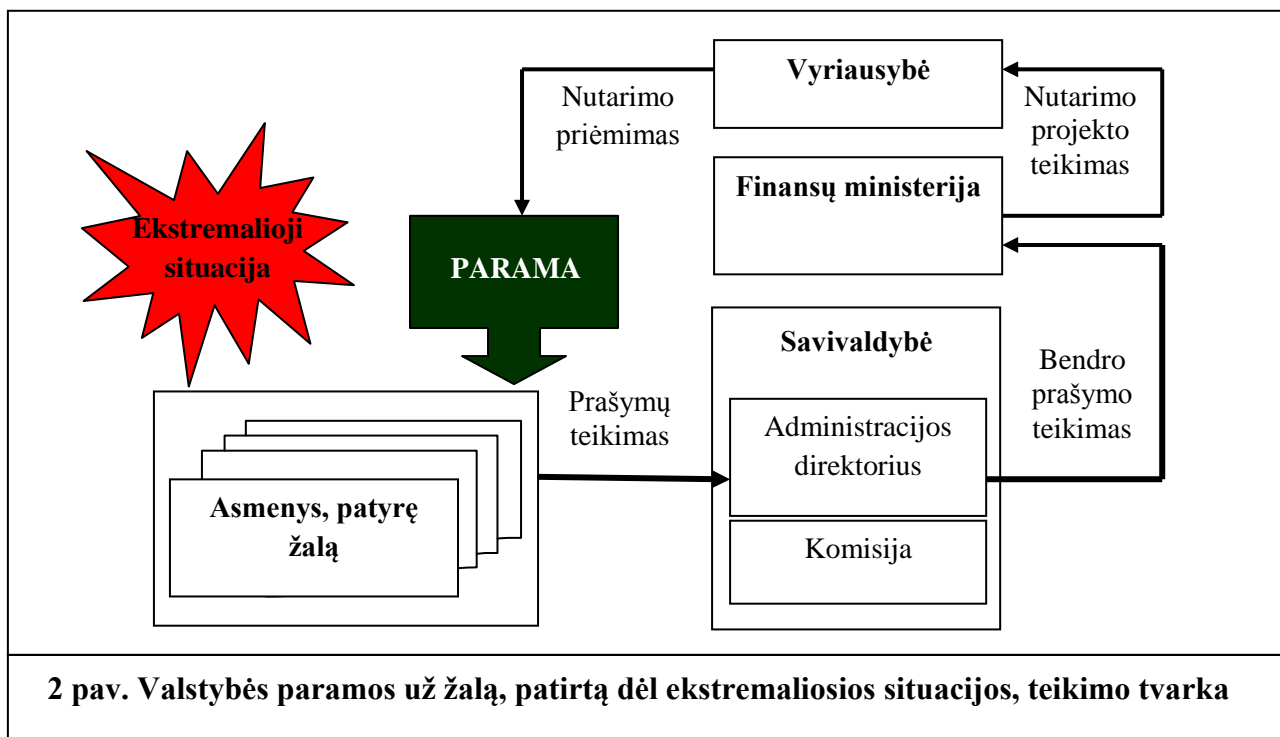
Vyriausybė

Nutarimo priėmimas

Nutarimo projekto teikimas

Finansų ministerija

Ekstremalioji situacija

PARAMA

Savivaldybė

Bendro prašymo teikimas

Prašymų teikimas

Administracijos direktorius

Asmenys, patyrę žalą

Komisija

2 pav. Valstybės paramos už žalą, patirtą dėl ekstremaliosios situacijos, teikimo tvarka